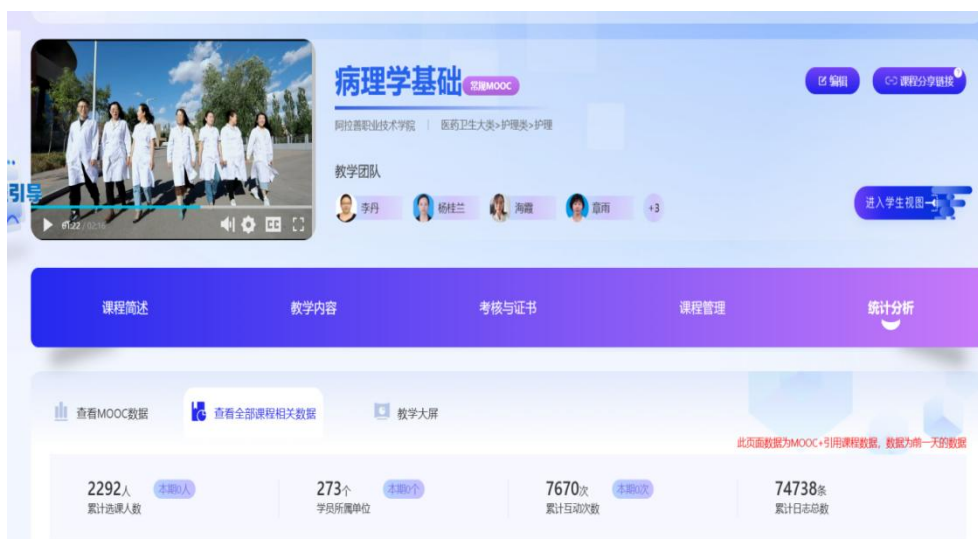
病理学基础 常规MOOC

阿拉善职业技术学院 | 医药卫生大类>护理类>护理

教学团队

李丹 杨桂兰 海霞 章雨 +3

编辑 课程分享链接

进入学生视图

引导

01:22 / 02:16

课程简述 教学内容 考核与证书 课程管理 统计分析

查看MOOC数据 查看全部课程相关数据 教学大屏

此页面数据为MOOC+引用课程数据，数据为前一天的数据

2292人 本期0人
累计选课人数

273个 本期0个
学员所属单位

7670次 本期0次
累计互动次数

74738条
累计日志总数